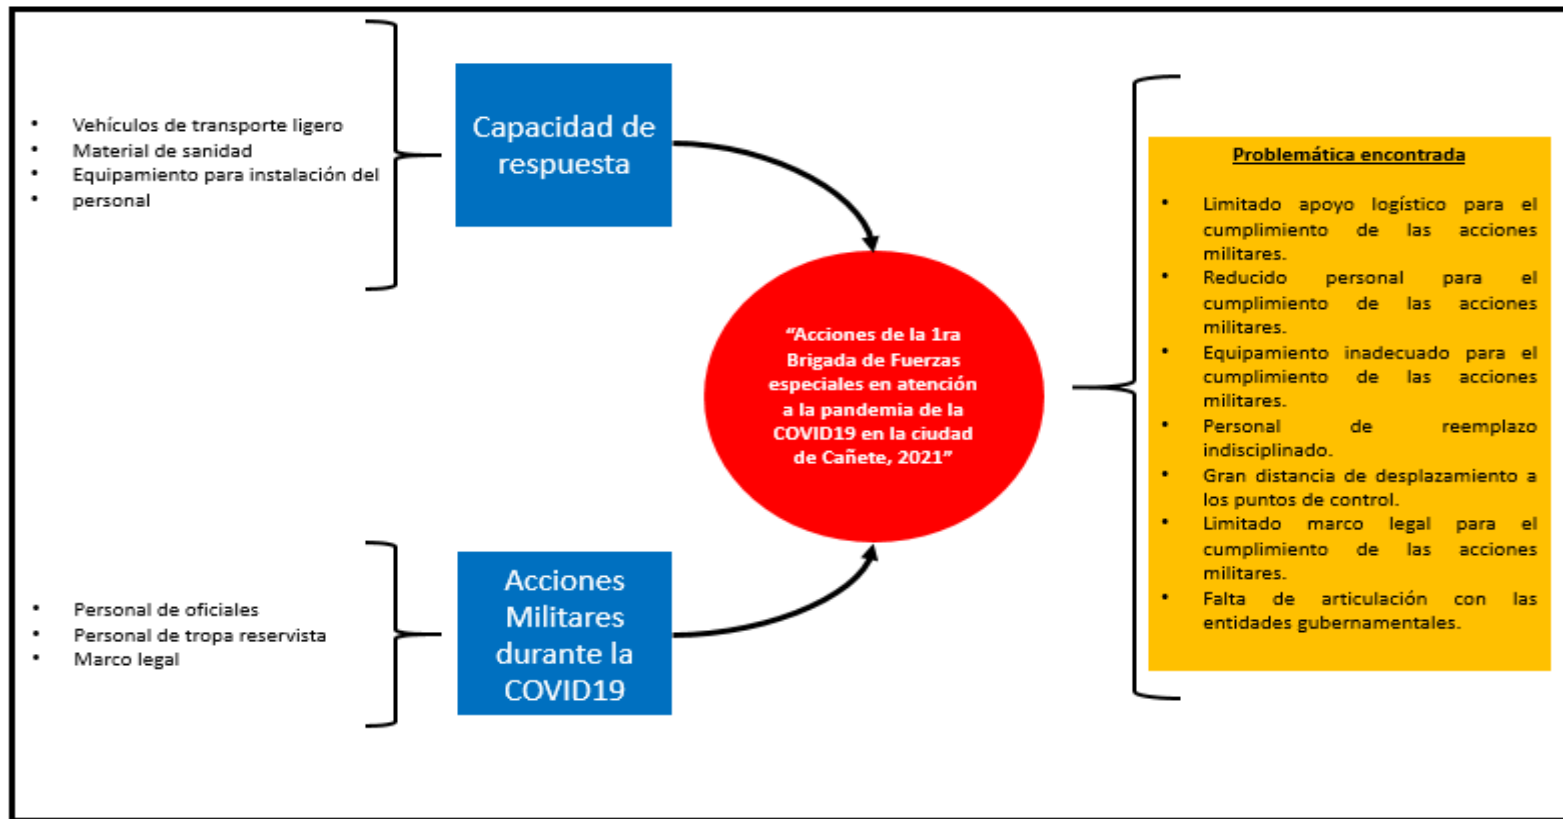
- Vehículos de transporte ligero
- Material de sanidad
- Equipamiento para instalación del
- personal

Capacidad de respuesta

“Acciones de la 1ra Brigada de Fuerzas especiales en atención a la pandemia de la COVID19 en la ciudad de Cañete, 2021”

- Personal de oficiales
- Personal de tropa reservista
- Marco legal

Acciones Militares durante la COVID19

Problemática encontrada

- Limitado apoyo logístico para el cumplimiento de las acciones militares.
- Reducido personal para el cumplimiento de las acciones militares.
- Equipamiento inadecuado para el cumplimiento de las acciones militares.
- Personal de reemplazo indisciplinado.
- Gran distancia de desplazamiento a los puntos de control.
- Limitado marco legal para el cumplimiento de las acciones militares.
- Falta de articulación con las entidades gubernamentales.